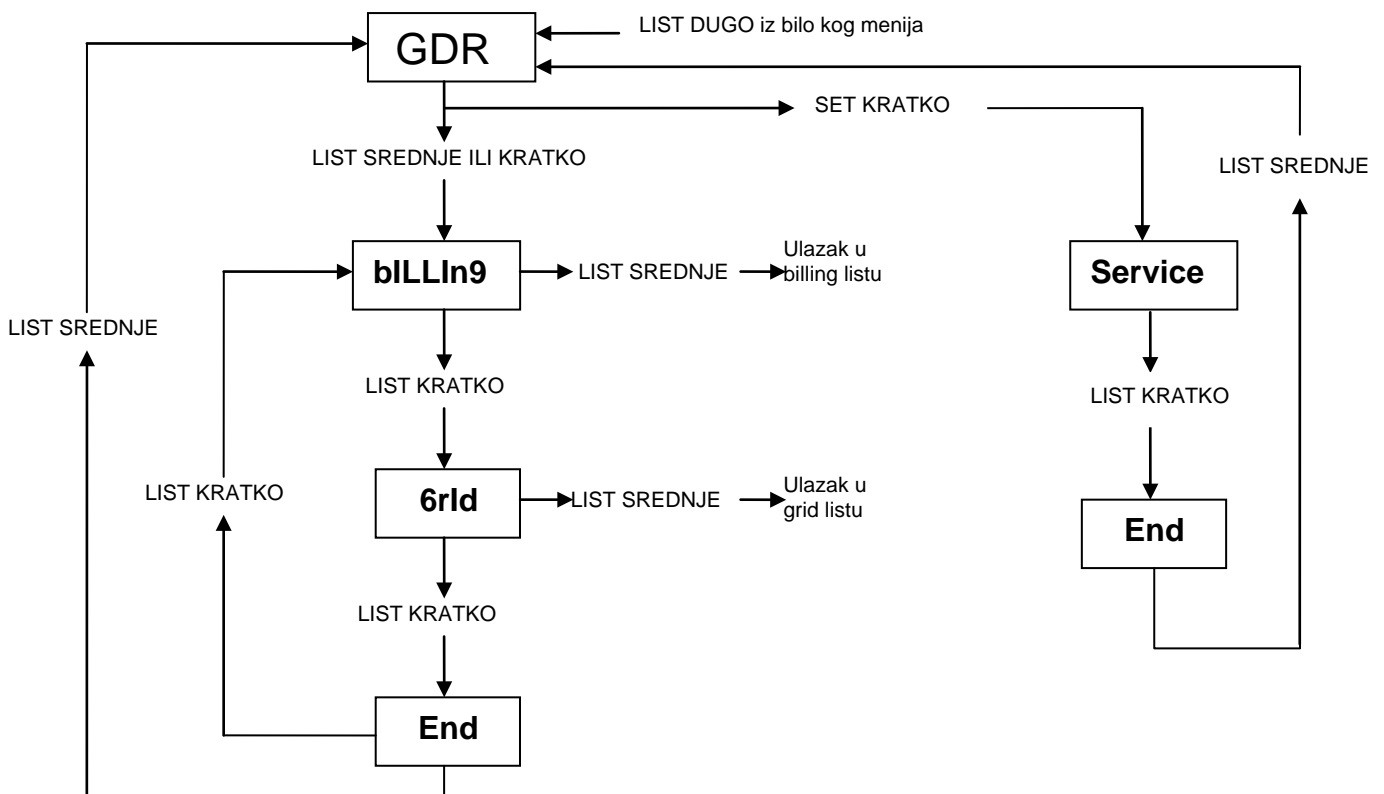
GDR

LIST DUGO iz bilo kog menija

SET KRATKO

LIST SREDNJE ILI KRATKO

LIST SREDNJE

LIST SREDNJE

bILLIn9

LIST SREDNJE

Ulazak u billing listu

Service

LIST KRATKO

LIST KRATKO

LIST KRATKO

6rId

LIST SREDNJE

Ulazak u grid listu

End

LIST KRATKO

End